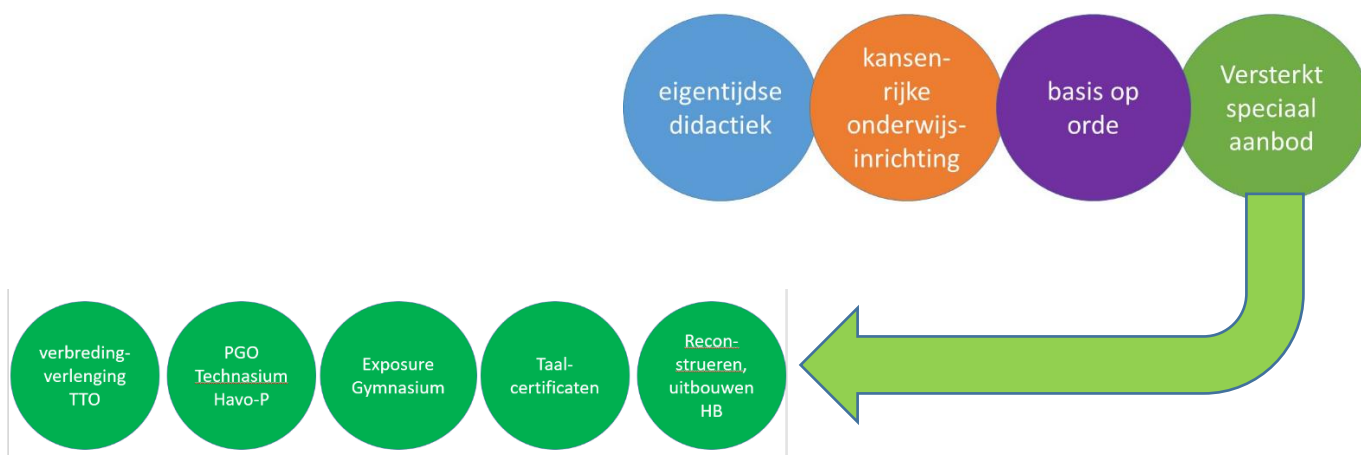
eigentijdse didactiek

kansen-rijke onderwijs-inrichting

basis op orde

Versterkt speciaal aanbod

verbreding-verlenging TTO

PGO Technasium Havo-P

Exposure Gymnasium

Taal-certificaten

Recon-strueren, uitbouwen HB